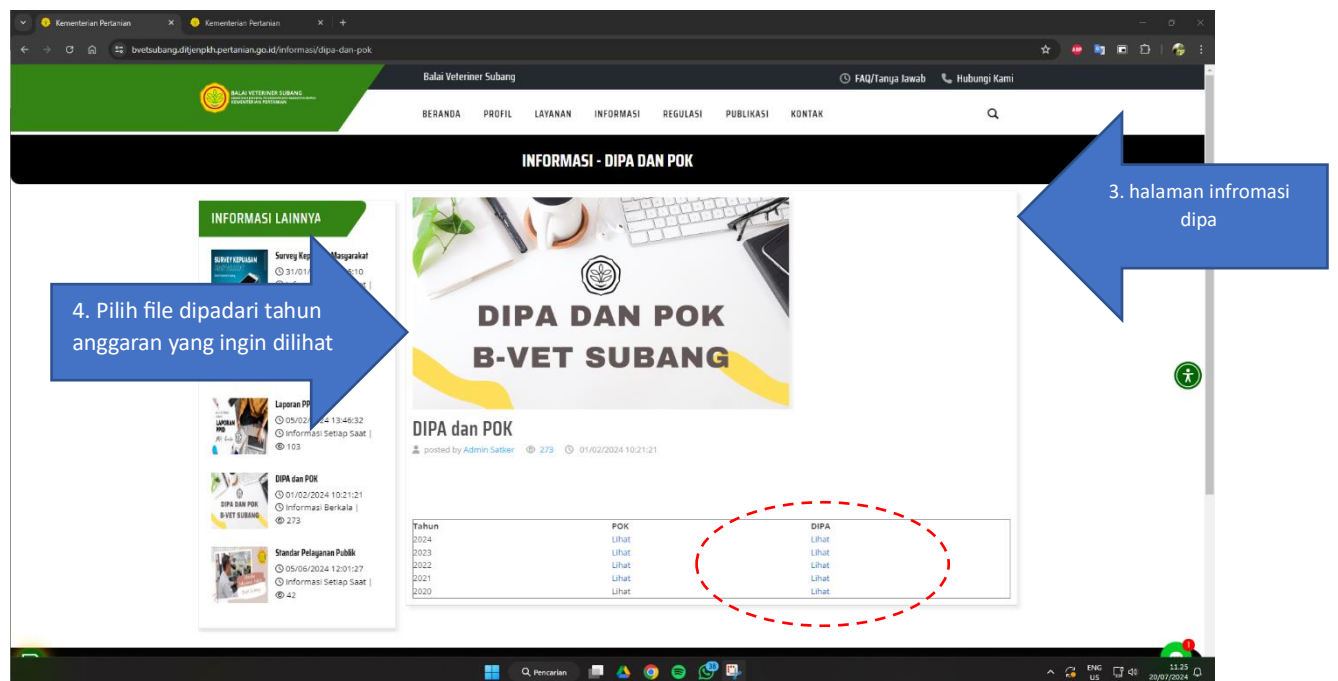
Kementerian Pertanian × Kementerian Pertanian × +

bvetsubang.ditjenpkh.pertanian.go.id/informasi/dipa-dan-pok

BALAI VETERINER SUBANG
KEMENTERIAN PERTANIAN

Balai Veteriner Subang

FAQ/Tanya Jawab Hubungi Kami

BERANDA PROFIL LAYANAN INFORMASI REGULASI PUBLIKASI KONTAK

INFORMASI - DIPA DAN POK

3. halaman infromasi dipa

INFORMASI LAINNYA

Survey Kep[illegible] Masyarakat
31/01/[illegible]:10

4. Pilih file dipadari tahun anggaran yang ingin dilihat

Laporan PP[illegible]
05/02/2024 13:46:32
Informasi Setiap Saat |
103

DIPA dan POK
01/02/2024 10:21:21
Informasi Berkala |
273

Standar Pelayanan Publik
05/06/2024 12:01:27
Informasi Setiap Saat |
42

DIPA DAN POK
B-VET SUBANG

DIPA dan POK

posted by Admin Satker 273 01/02/2024 10:21:21

| Tahun | POK | DIPA |
|---|---|---|
| 2024 | Lihat | Lihat |
| 2023 | Lihat | Lihat |
| 2022 | Lihat | Lihat |
| 2021 | Lihat | Lihat |
| 2020 | Lihat | Lihat |

Pencarian

ENG US 11.25 20/07/2024